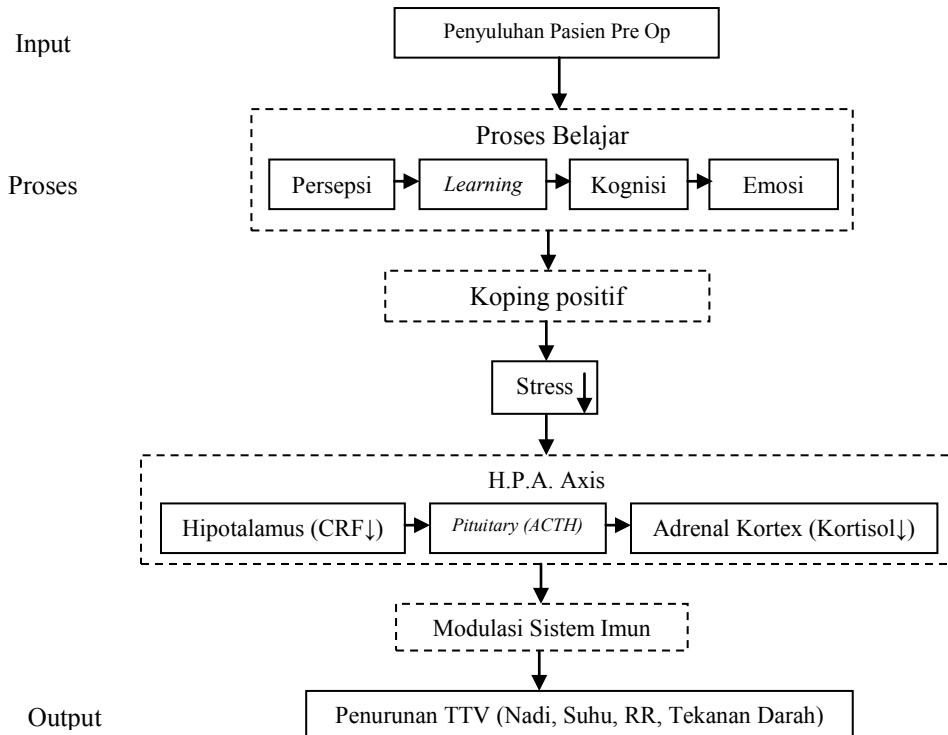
Input

Penyuluhan Pasien Pre Op

Proses

Proses Belajar

Persepsi

*Learning*

Kognisi

Emosi

Koping positif

Stress ↓

H.P.A. Axis

Hipotalamus (CRF↓)

*Pituitary (ACTH)*

Adrenal Kortex (Kortisol↓)

Modulasi Sistem Imun

Output

Penurunan TTV (Nadi, Suhu, RR, Tekanan Darah)